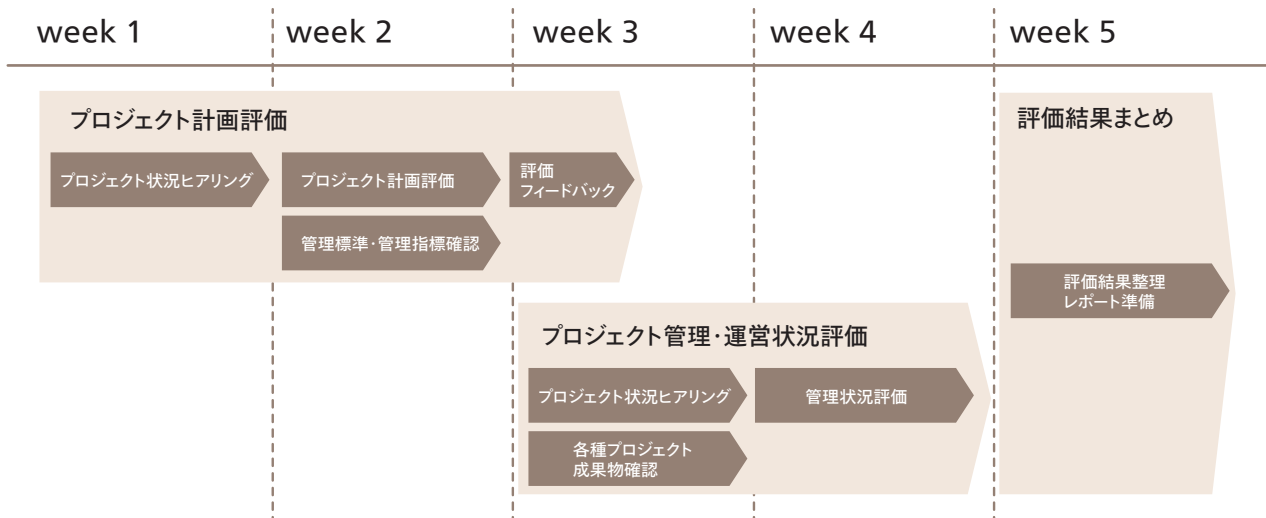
week 1 week 2 week 3 week 4 week 5

プロジェクト計画評価

プロジェクト状況ヒアリング

プロジェクト計画評価

評価
フィードバック

管理標準・管理指標確認

評価結果まとめ

評価結果整理
レポート準備

プロジェクト管理・運営状況評価

プロジェクト状況ヒアリング

管理状況評価

各種プロジェクト
成果物確認